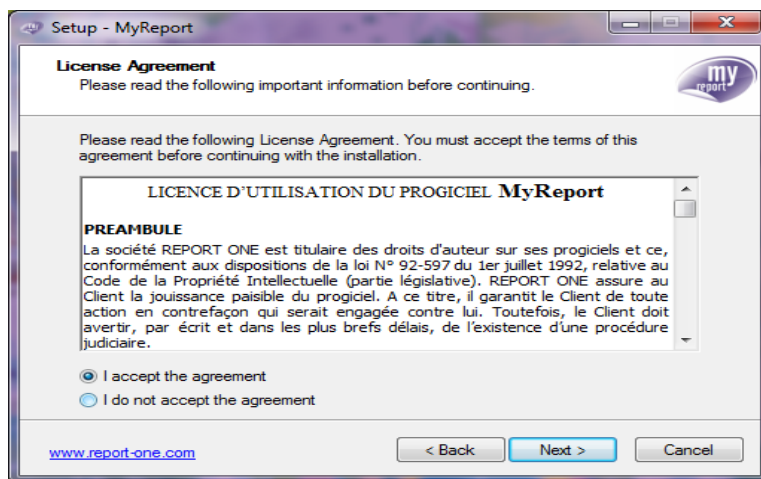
Setup - MyReport

License Agreement
Please read the following important information before continuing.

my report

Please read the following License Agreement. You must accept the terms of this agreement before continuing with the installation.

LICENCE D'UTILISATION DU PROGICIEL MyReport

PREAMBULE
La société REPORT ONE est titulaire des droits d'auteur sur ses progiciels et ce, conformément aux dispositions de la loi N° 92-597 du 1er juillet 1992, relative au Code de la Propriété Intellectuelle (partie législative). REPORT ONE assure au Client la jouissance paisible du progiciel. A ce titre, il garantit le Client de toute action en contrefaçon qui serait engagée contre lui. Toutefois, le Client doit avertir, par écrit et dans les plus brefs délais, de l'existence d'une procédure judiciaire.

I accept the agreement
I do not accept the agreement

www.report-one.com

< Back
Next >
Cancel